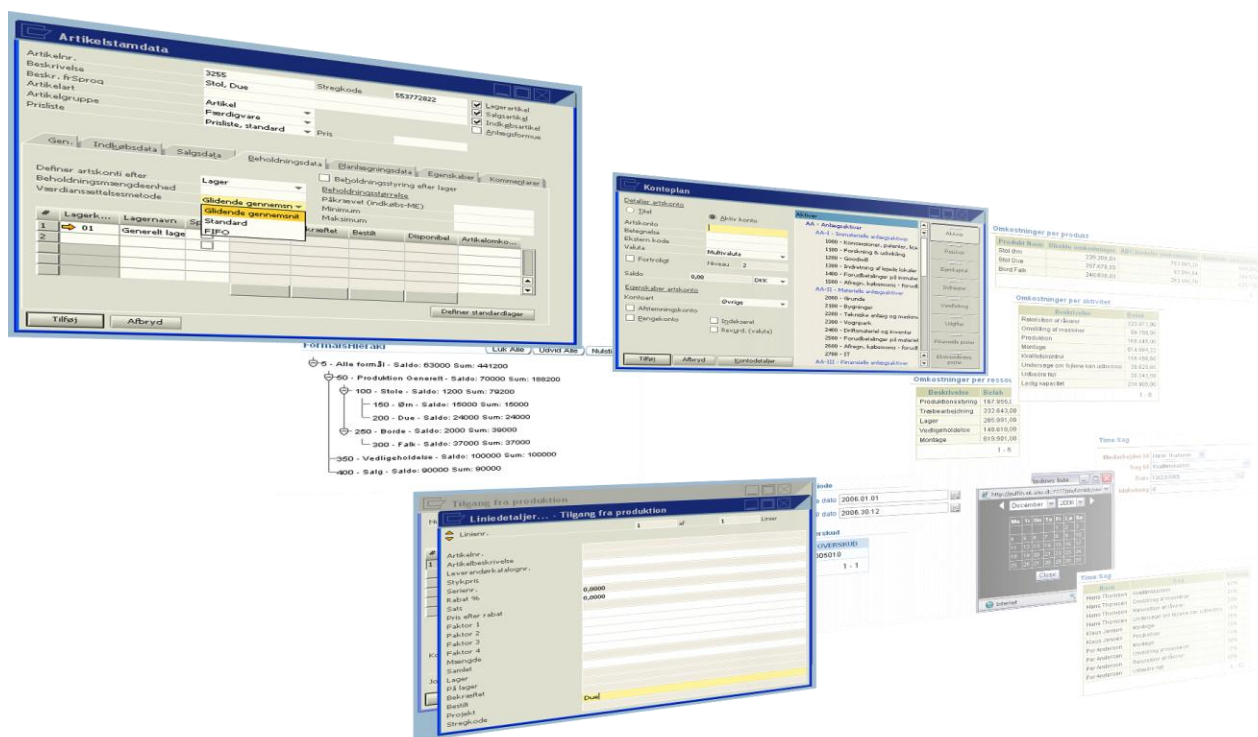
Artikelstamdata

Artikelnr. 3255
Beskrivelse Stol, Due
Beskr. frSprog
Artikelart Artikel
Artikelgruppe Færdigvare
Prisliste Prisliste, standard
Stregkode 553772822
Pris
Lagerartikel
Salgsartikel
Indkøbsartikel
Anlægsformue

Gen. | Indkøbsdata | Salgsdata | Beholdningsdata | Planlægningsdata | Egenskaber | Kommentarer

Definer artskonti efter Lager
Beholdningsmængdeenhed
Værdiansættelsesmetode Glidende gennemsnit
Beholdningsstyring efter lager
Beholdningsstørrelse
Påkrævet (indkøbs-ME)
Minimum
Maksimum

Glidende gennemsnit
Standard
FIFO

| # | Lagerk... | Lagernavn | | Bekræftet | Bestilt | Disponibel | Artikelomko... |
|---|---|---|---|---|---|---|---|
| 1 | 01 | Generelt lager | | | | | |
| 2 | | | | | | | |

Definer standardlager

Tilføj | Afbryd

Kontoplan

Detaljer artskonto
Titel | Aktiv konto
Artskonto
Betegnelse
Ekstern kode
Valuta Multivaluta
Fortrolig Niveau 2
Saldo 0,00 DKK
Egenskaber artskonto
Kontoart Øvrige
Afstemningskonto
Bankkonto
Indtægt
Revgrd. (valuta)

Aktiver
AA - Anlægsaktiver
AA-I - Immaterielle anlægsaktiver
1000 - Koncessioner, patenter, lic
1100 - Forskning & udvikling
1200 - Goodwill
1300 - Indretning af lejede lokaler
1400 - Forudbetalinger på immater
1500 - Afregn. kabsmoms - forudb
AA-II - Materielle anlægsaktiver
2000 - Grunde
2100 - Bygninger
2200 - Tekniske anlæg og maskin
2300 - Vognpark
2400 - Driftsmateriel og inventar
2500 - Forudbetalinger på materiel
2600 - Afregn. kabsmoms - forudb
2700 - IT
AA-III - Finansielle anlægsaktiver

Aktiver
Passiver
Egenkapital
Indtægter
Vareforbrug
Udgifter
Finansielle poster
Ekstraordinære poster

Tilføj | Afbryd | Kontodetaljer

Omkostninger per produkt
| Produkt Navn | | |
|---|---|---|
| Stol Øm | 239.203,01 | |
| Stol Due | 257.678,03 | |
| Bord Falk | 246.608,01 | |

Omkostninger per aktivitet
| Beskrivelse | Beløb |
|---|---|
| Reklamation af varer | |
| Omstilling af maskiner | |
| Produktion | |
| Montage | |
| Kvalitetskontrol | |
| Undersøge om fejlene kan udbedres | |
| Udbedre fejl | |
| Ledig kapacitet | |

1 - 8

Omkostninger per ressource
| Beskrivelse | Beløb |
|---|---|
| Produktionsstyring | 167.955,1 |
| Træbearbejdning | 232.643,08 |
| Lager | 285.991,08 |
| Vedligeholdelse | 149.619,09 |
| Montage | 615.901,08 |

1 - 5

Formålshieraki
Luk Alle | Udvid Alle | Nulstil
5 - Alle formål - Saldo: 63000 Sum: 441200
50 - Produktion Generelt - Saldo: 70000 Sum: 188200
100 - Stole - Saldo: 1200 Sum: 79200
150 - Øm - Saldo: 15000 Sum: 15000
200 - Due - Saldo: 24000 Sum: 24000
250 - Borde - Saldo: 2000 Sum: 39000
300 - Falk - Saldo: 37000 Sum: 37000
350 - Vedligeholdelse - Saldo: 100000 Sum: 100000
400 - Salg - Saldo: 90000 Sum: 90000

Tilgang fra produktion
Liniedetaljer... - Tilgang fra produktion
Linienr. 1 af 1 Linier
Artikelnr.
Artikelbeskrivelse
Leverandørkatalognr.
Stykpris
Serienr. 0,0000
Rabat % 0,0000
Sats
Pris efter rabat
Faktor 1
Faktor 2
Faktor 3
Faktor 4
Mængde
Samlet
Lager
På lager
Bekræftet Due
Bestilt
Projekt
Stregkode

kode
dato 2006.01.01
dato 2006.30.12
OVERSKUD
305010
1 - 1

http://puffin.sl.uio.dk
December 2006
Mo Tu We Th Fr Sa Su
Close
Internet

Time Reg
Medarbejder Id Hans Thomsen
Reg Id Kvalitetskontrol
Dato

Time Reg
Hans Thomsen
Hans Thomsen
Hans Thomsen
Hans Thomsen
Klaus Jensen
Klaus Jensen
Per Andersen
Per Andersen
Per Andersen
Per Andersen